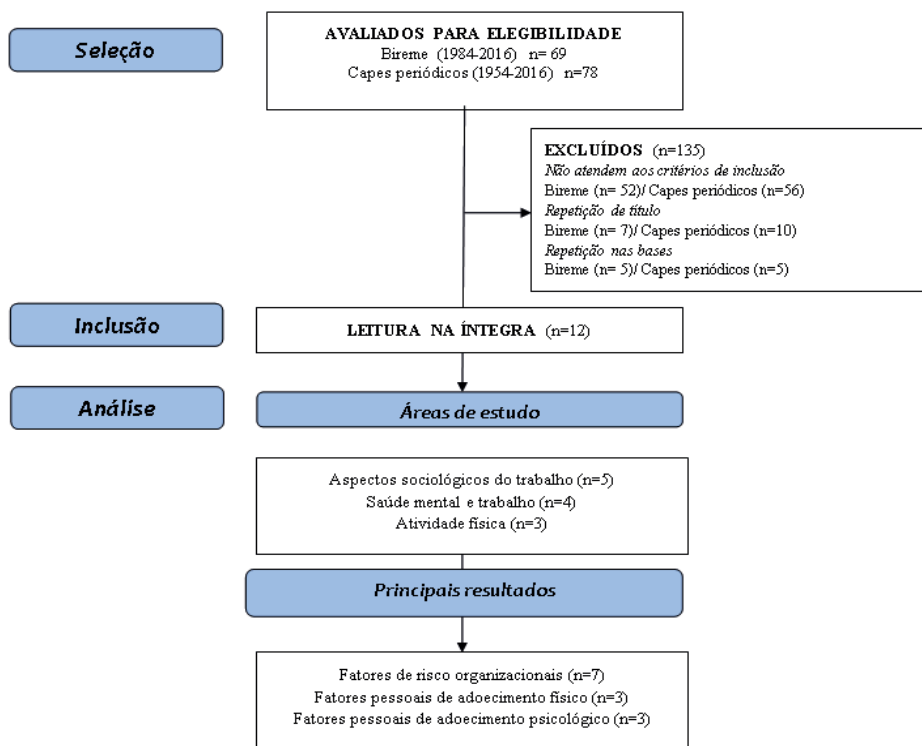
Seleção

AVALIADOS PARA ELEGIBILIDADE
Bireme (1984-2016) n= 69
Capes periódicos (1954-2016) n=78

EXCLUÍDOS (n=135)
*Não atendem aos critérios de inclusão*
Bireme (n= 52)/ Capes periódicos (n=56)
*Repetição de título*
Bireme (n= 7)/ Capes periódicos (n=10)
*Repetição nas bases*
Bireme (n= 5)/ Capes periódicos (n=5)

Inclusão

LEITURA NA ÍNTEGRA (n=12)

Análise

Áreas de estudo

Aspectos sociológicos do trabalho (n=5)
Saúde mental e trabalho (n=4)
Atividade física (n=3)

Principais resultados

Fatores de risco organizacionais (n=7)
Fatores pessoais de adoecimento físico (n=3)
Fatores pessoais de adoecimento psicológico (n=3)